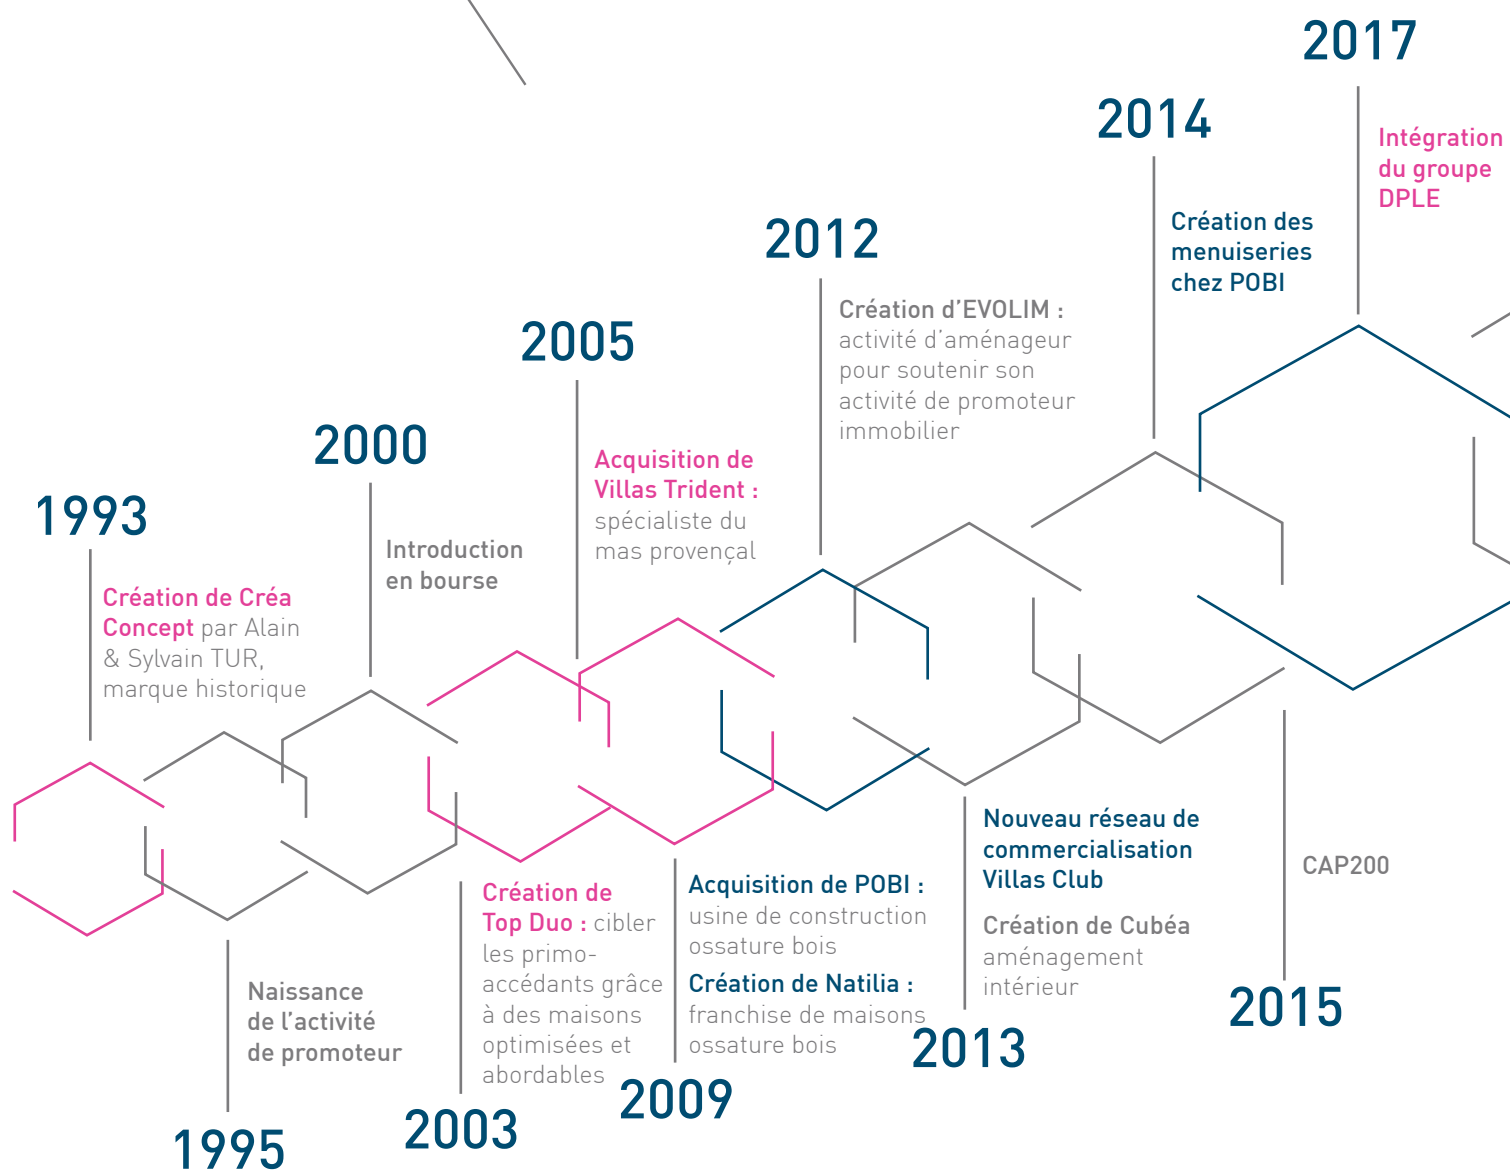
1993

Création de Créa Concept par Alain & Sylvain TUR, marque historique

1995

Naissance de l'activité de promoteur

2000

Introduction en bourse

2003

Création de Top Duo : cibler les primo-accédants grâce à des maisons optimisées et abordables

2005

Acquisition de Villas Trident : spécialiste du mas provençal

2009

Acquisition de POBI : usine de construction ossature bois

Création de Natilia : franchise de maisons ossature bois

2012

Création d'EVOLIM : activité d'aménageur pour soutenir son activité de promoteur immobilier

2013

Nouveau réseau de commercialisation Villas Club

Création de Cubéa aménagement intérieur

2014

Création des menuiseries chez POBI

2015

CAP200

2017

Intégration du groupe DPLE